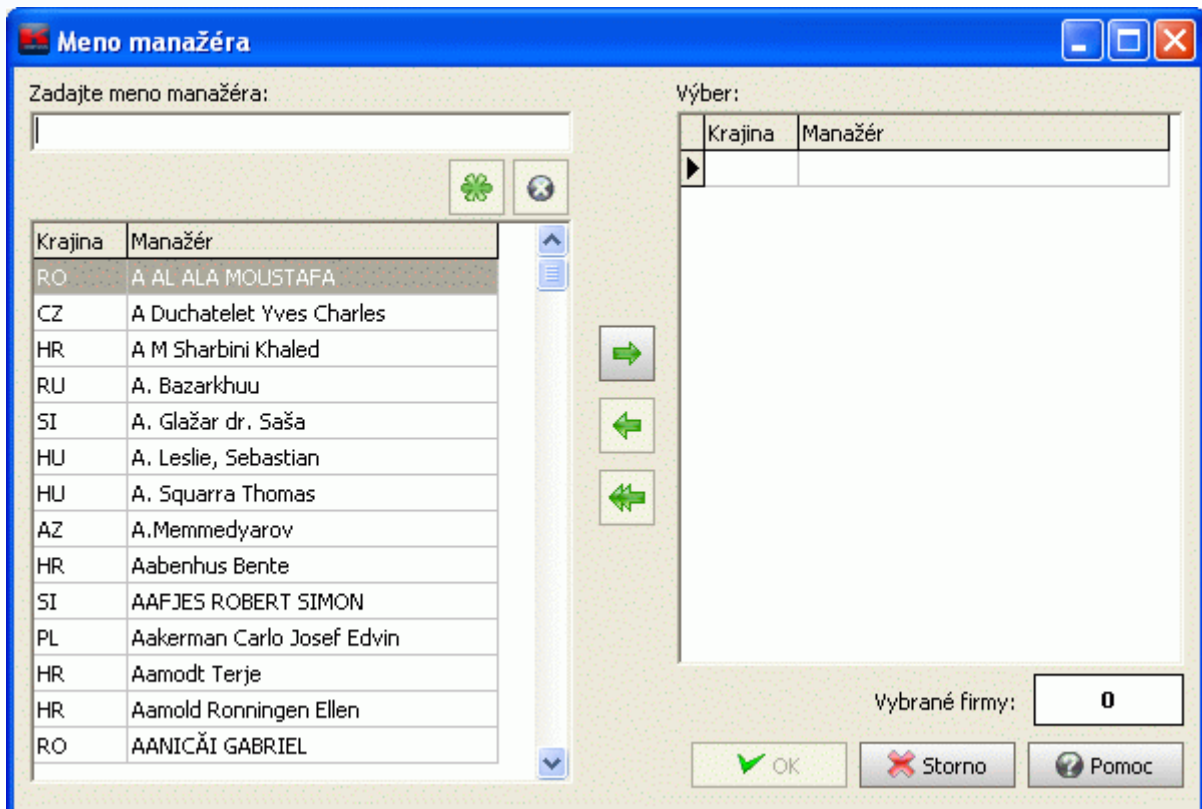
Meno manažéra

Zadajte meno manažéra:

| Krajina | Manažér |
|---|---|
| RO | A AL ALA MOUSTAFA |
| CZ | A Duchatelet Yves Charles |
| HR | A M Sharbini Khaled |
| RU | A. Bazarkhuu |
| SI | A. Glažar dr. Saša |
| HU | A. Leslie, Sebastian |
| HU | A. Squarra Thomas |
| AZ | A.Memmedyarov |
| HR | Aabenhus Bente |
| SI | AAFJES ROBERT SIMON |
| PL | Aakerman Carlo Josef Edvin |
| HR | Aamodt Terje |
| HR | Aamold Ronningen Ellen |
| RO | AANICĂI GABRIEL |

Výber:

| Krajina | Manažér |
|---|---|
| | |

Vybrané firmy: 0

OK Storno Pomoc